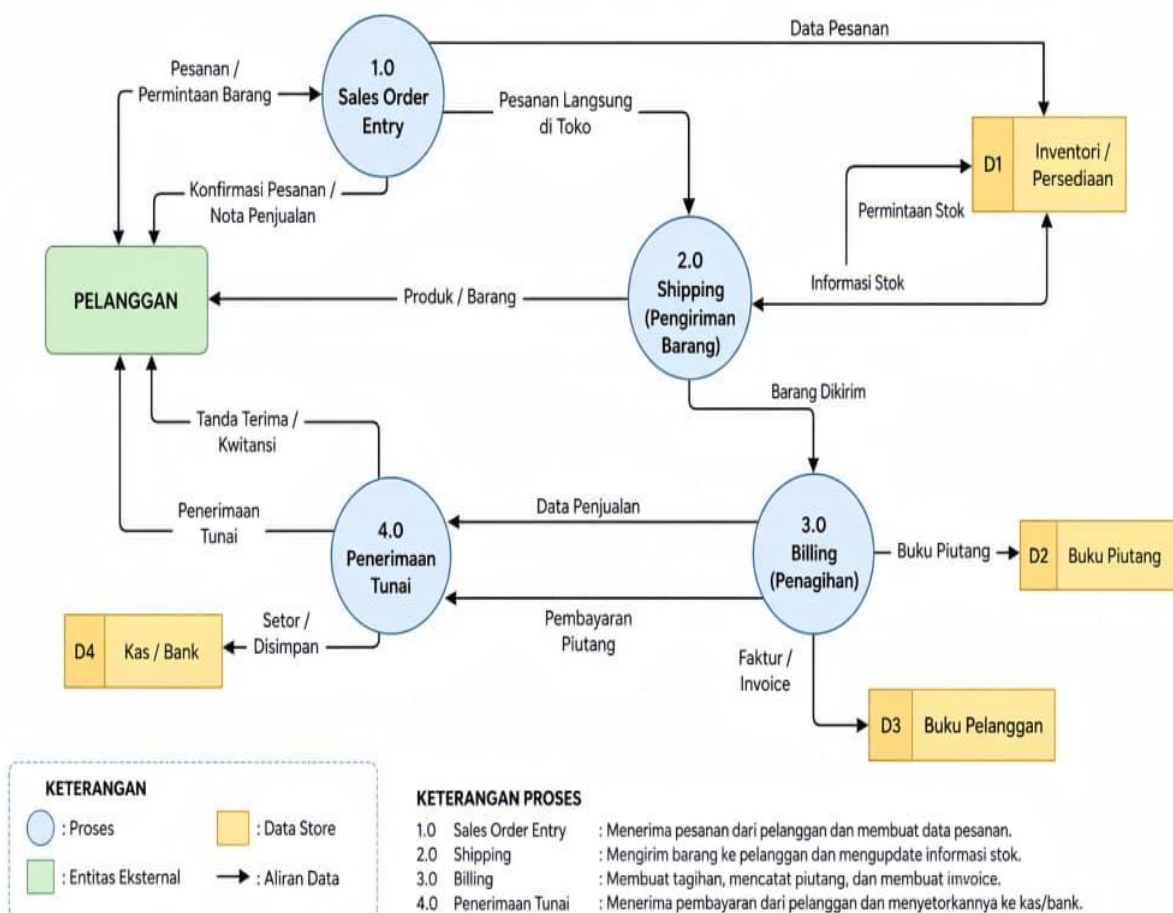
Data Pesanan

Pesanan / Permintaan Barang

1.0 Sales Order Entry

Pesanan Langsung di Toko

D1 Inventori / Persediaan

Konfirmasi Pesanan / Nota Penjualan

Permintaan Stok

PELANGGAN

Produk / Barang

2.0 Shipping (Pengiriman Barang)

Informasi Stok

Barang Dikirim

Tanda Terima / Kwitansi

Penerimaan Tunai

Data Penjualan

4.0 Penerimaan Tunai

3.0 Billing (Penagihan)

Buku Piutang

D2 Buku Piutang

Setor / Disimpan

Pembayaran Piutang

D4 Kas / Bank

Faktur / Invoice

D3 Buku Pelanggan

KETERANGAN

: Proses

: Data Store

: Entitas Eksternal

: Aliran Data

KETERANGAN PROSES

| | | |
|---|---|---|
| 1.0 | Sales Order Entry | : Menerima pesanan dari pelanggan dan membuat data pesanan. |
| 2.0 | Shipping | : Mengirim barang ke pelanggan dan mengupdate informasi stok. |
| 3.0 | Billing | : Membuat tagihan, mencatat piutang, dan membuat invoice. |
| 4.0 | Penerimaan Tunai | : Menerima pembayaran dari pelanggan dan menyetorkannya ke kas/bank. |